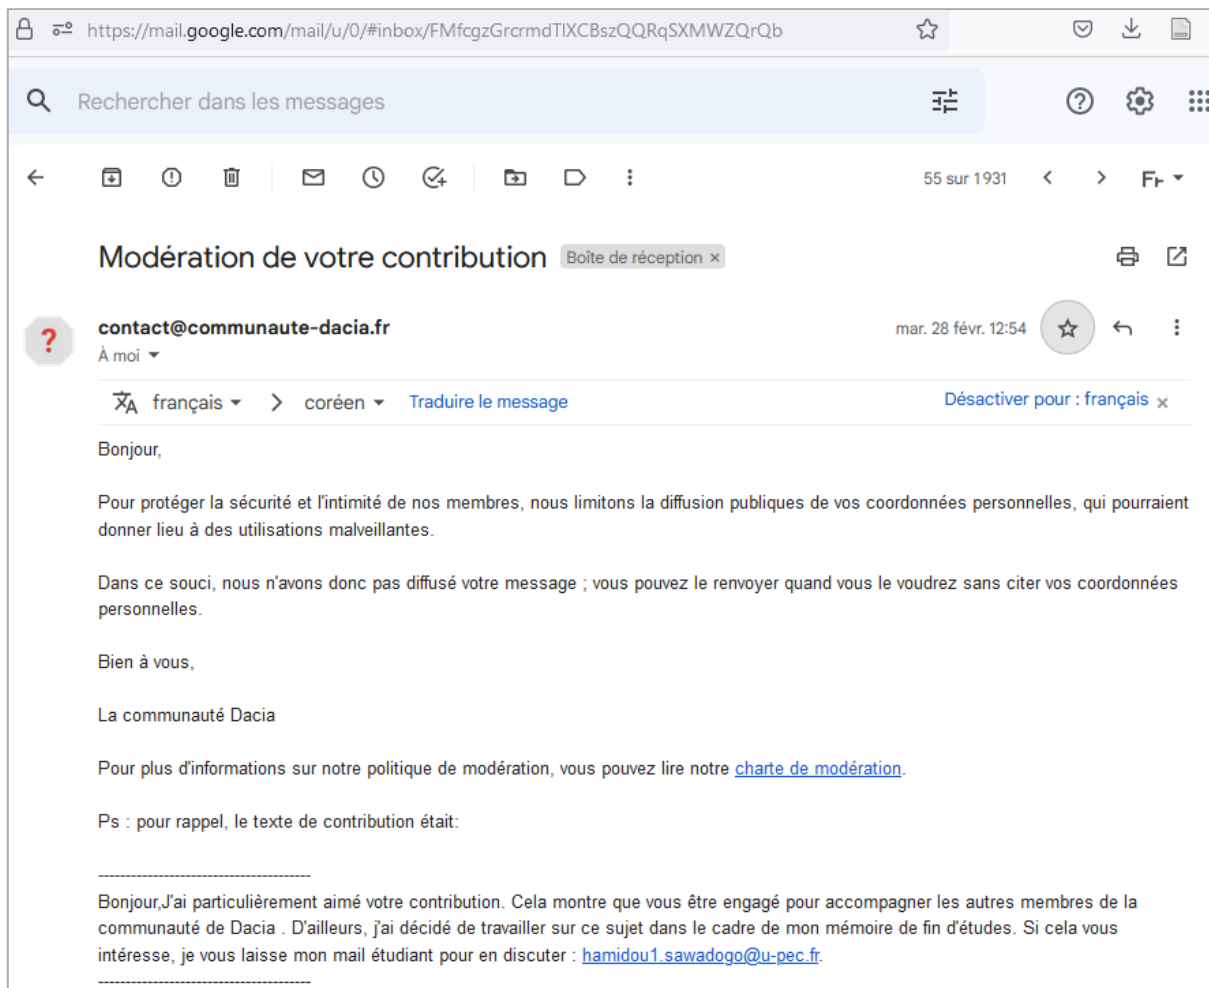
https://mail.google.com/mail/u/0/#inbox/FMfcgzGrcrmdTlXCBszQQRqSXMWZQrQb

Rechercher dans les messages

55 sur 1931

Modération de votre contribution Boîte de réception ×

contact@communaute-dacia.fr
À moi

mar. 28 févr. 12:54

français > coréen Traduire le message Désactiver pour : français ×

Bonjour,

Pour protéger la sécurité et l'intimité de nos membres, nous limitons la diffusion publiques de vos coordonnées personnelles, qui pourraient donner lieu à des utilisations malveillantes.

Dans ce souci, nous n'avons donc pas diffusé votre message ; vous pouvez le renvoyer quand vous le voudrez sans citer vos coordonnées personnelles.

Bien à vous,

La communauté Dacia

Pour plus d'informations sur notre politique de modération, vous pouvez lire notre charte de modération.

Ps : pour rappel, le texte de contribution était:

----------------------------------------
Bonjour,J'ai particulièrement aimé votre contribution. Cela montre que vous être engagé pour accompagner les autres membres de la communauté de Dacia . D'ailleurs, j'ai décidé de travailler sur ce sujet dans le cadre de mon mémoire de fin d'études. Si cela vous intéresse, je vous laisse mon mail étudiant pour en discuter : hamidou1.sawadogo@u-pec.fr.
----------------------------------------